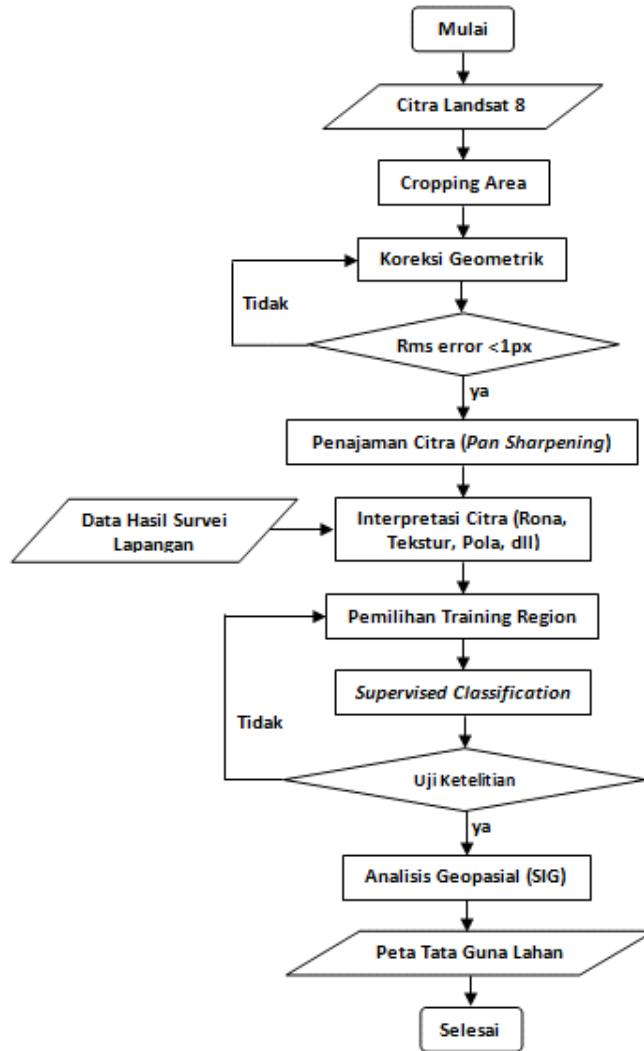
Mulai

Citra Landsat 8

Cropping Area

Koreksi Geometrik

Tidak

Rms error <1px

ya

Penajaman Citra (*Pan Sharpening*)

Data Hasil Survei Lapangan

Interpretasi Citra (Rona, Tekstur, Pola, dll)

Pemilihan Training Region

*Supervised Classification*

Tidak

Uji Ketelitian

ya

Analisis Geopasial (SIG)

Peta Tata Guna Lahan

Selesai